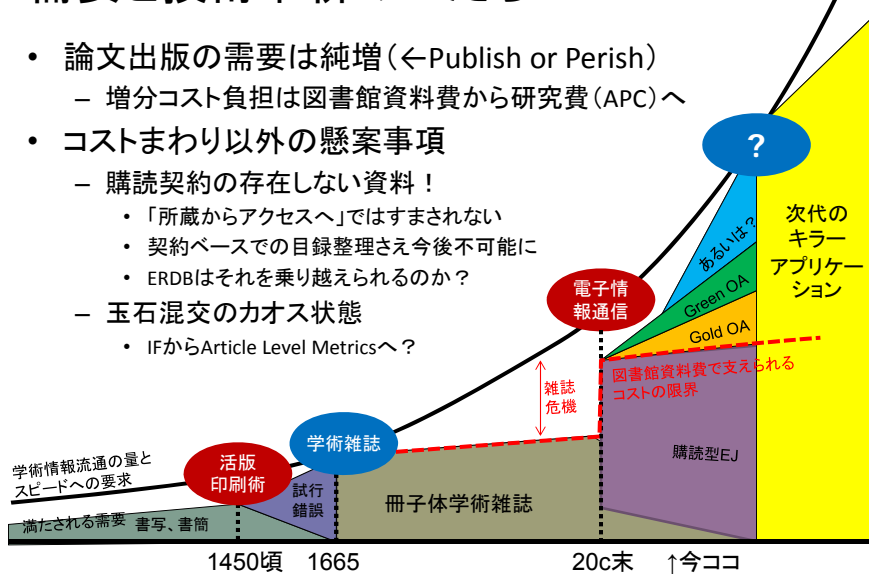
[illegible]

• 論文出版の需要は純増（←Publish or Perish）
– 増分コスト負担は図書館資料費から研究費（APC）へ
• コストまわり以外の懸案事項
– 購読契約の存在しない資料！
• 「所蔵からアクセスへ」ではすまされない
• 契約ベースでの目録整理さえ今後不可能に
• ERDBはそれを乗り越えられるのか？
– 玉石混交のカオス状態
• IFからArticle Level Metricsへ？

?
あるいは？
次代のキラーアプリケーション
Green OA
Gold OA
電子情報通信
図書館資料費で支えられるコストの限界
雑誌危機
購読型EJ
学術雑誌
学術情報流通の量とスピードへの要求
活版印刷術
試行錯誤
冊子体学術雑誌
満たされる需要　書写、書簡
1450頃　1665　20c末　↑今ココ